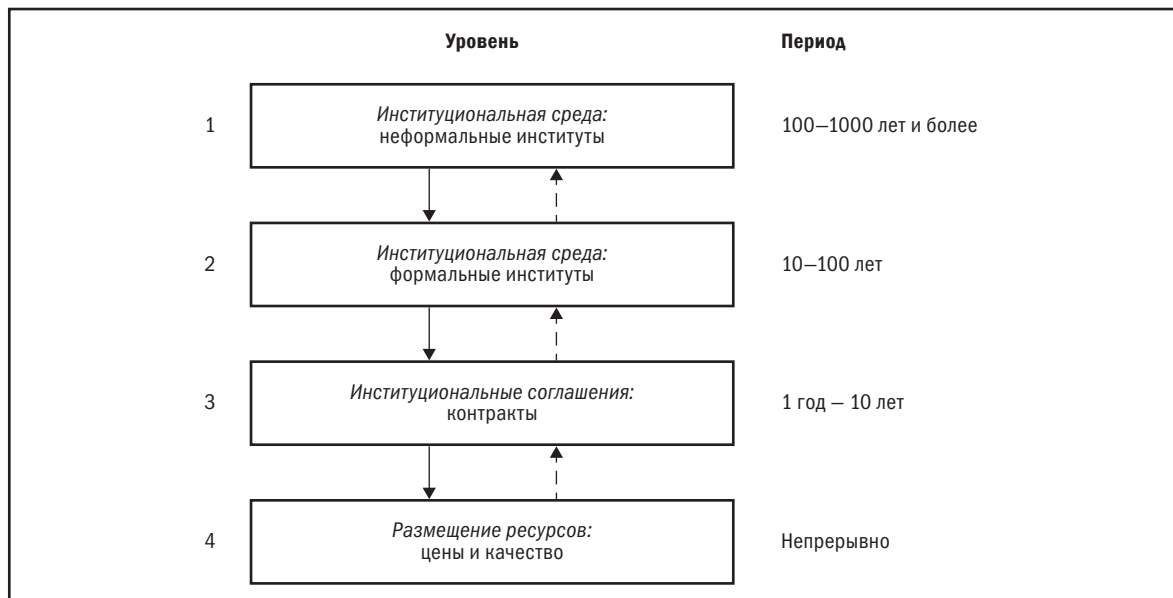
Уровень

Период

1

Институциональная среда:
неформальные институты

100–1000 лет и более

2

Институциональная среда:
формальные институты

10–100 лет

3

Институциональные соглашения:
контракты

1 год — 10 лет

4

Размещение ресурсов:
цены и качество

Непрерывно